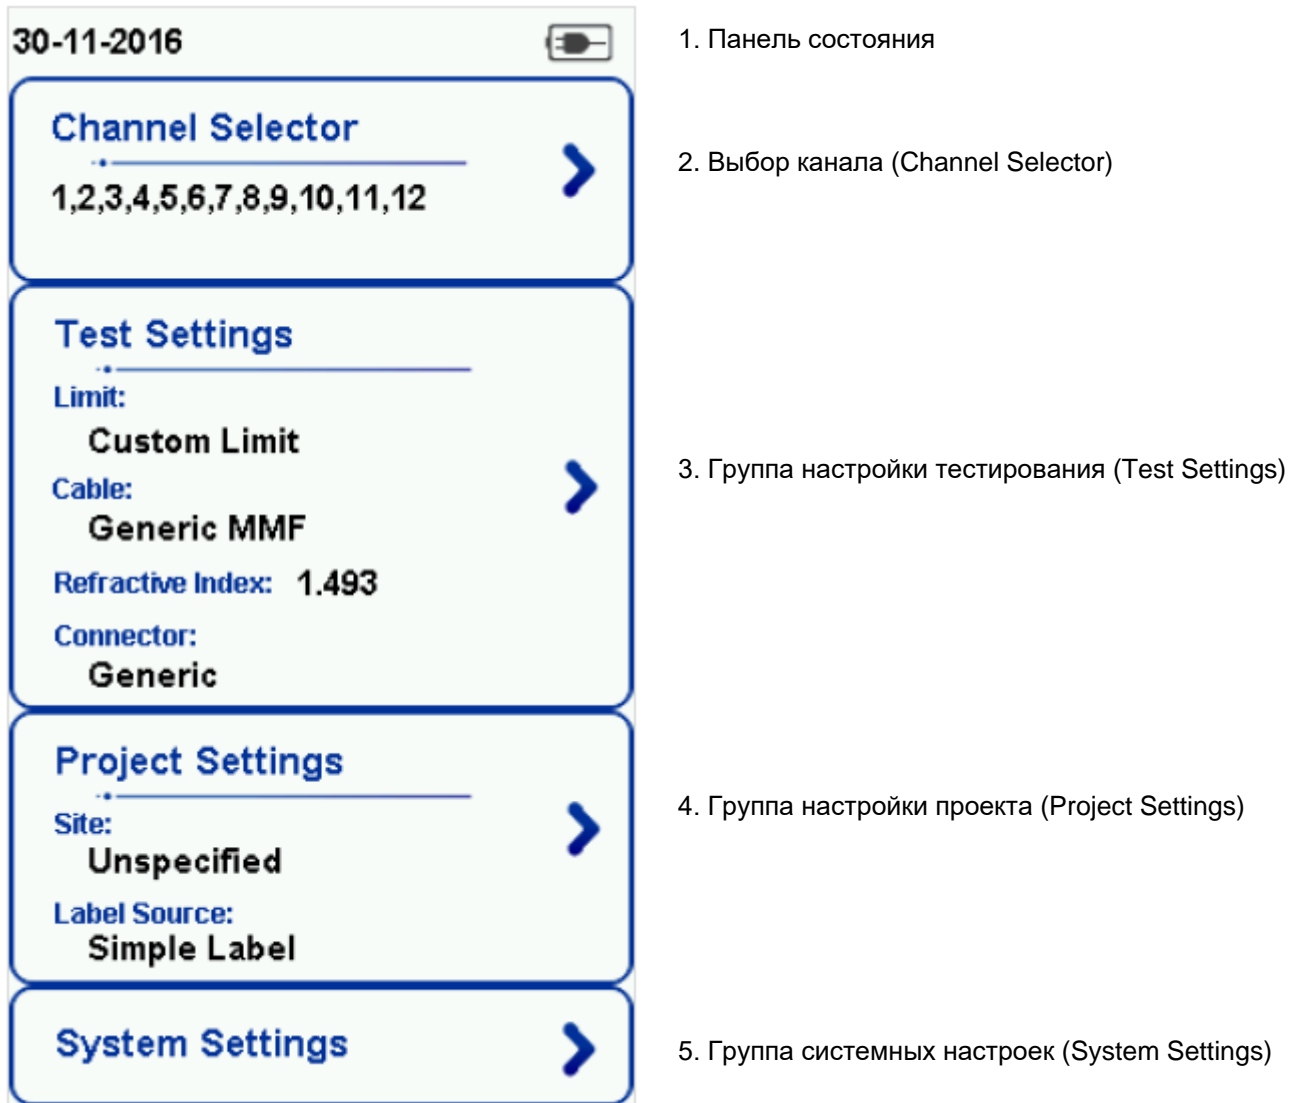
30-11-2016

Channel Selector

1,2,3,4,5,6,7,8,9,10,11,12

Test Settings

Limit:
Custom Limit

Cable:
Generic MMF

Refractive Index: 1.493

Connector:
Generic

Project Settings

Site:
Unspecified

Label Source:
Simple Label

System Settings

1. Панель состояния

2. Выбор канала (Channel Selector)

3. Группа настройки тестирования (Test Settings)

4. Группа настройки проекта (Project Settings)

5. Группа системных настроек (System Settings)